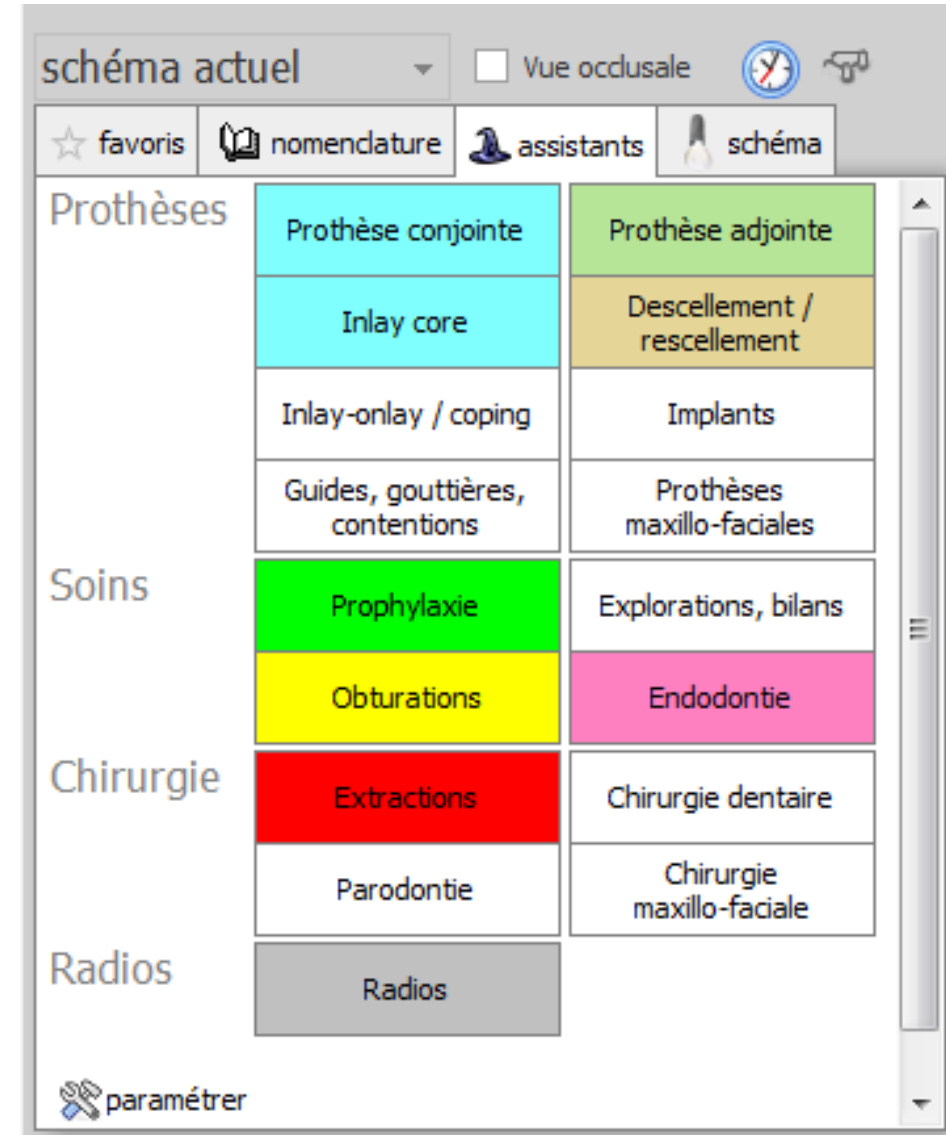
schéma actuel

Vue occlusale

favoris

nomenclature

assistants

schéma

Prothèses

Prothèse conjointe

Prothèse adjointe

Inlay core

Descellement / rescellement

Inlay-onlay / coping

Implants

Guides, gouttières, contentions

Prothèses maxillo-faciales

Soins

Prophylaxie

Explorations, bilans

Obturations

Endodontie

Chirurgie

Extractions

Chirurgie dentaire

Parodontie

Chirurgie maxillo-faciale

Radios

Radios

paramétrer